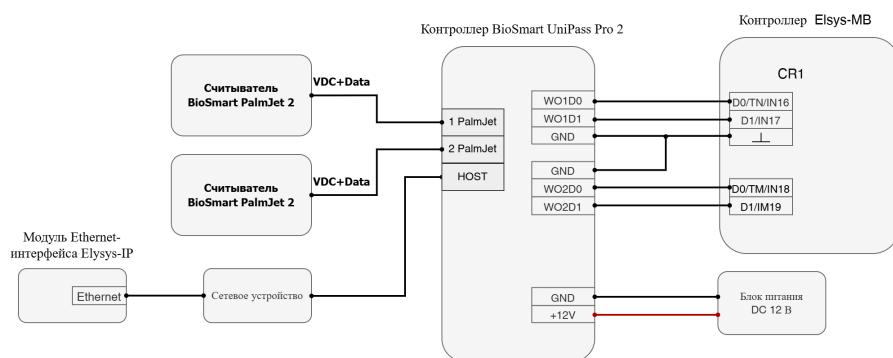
Контроллер Elsys-MB

Контроллер BioSmart UniPass Pro 2

Считыватель BioSmart PalmJet 2

VDC+Data

Считыватель BioSmart PalmJet 2

VDC+Data

1 PalmJet

2 PalmJet

HOST

WO1D0

WO1D1

GND

GND

WO2D0

WO2D1

CR1

D0/TN/IN16

D1/IN17

⊥

D0/TM/IN18

D1/IM19

Модуль Ethernet-интерфейса Elsys-IP

Ethernet

Сетевое устройство

GND

+12V

Блок питания DC 12 В